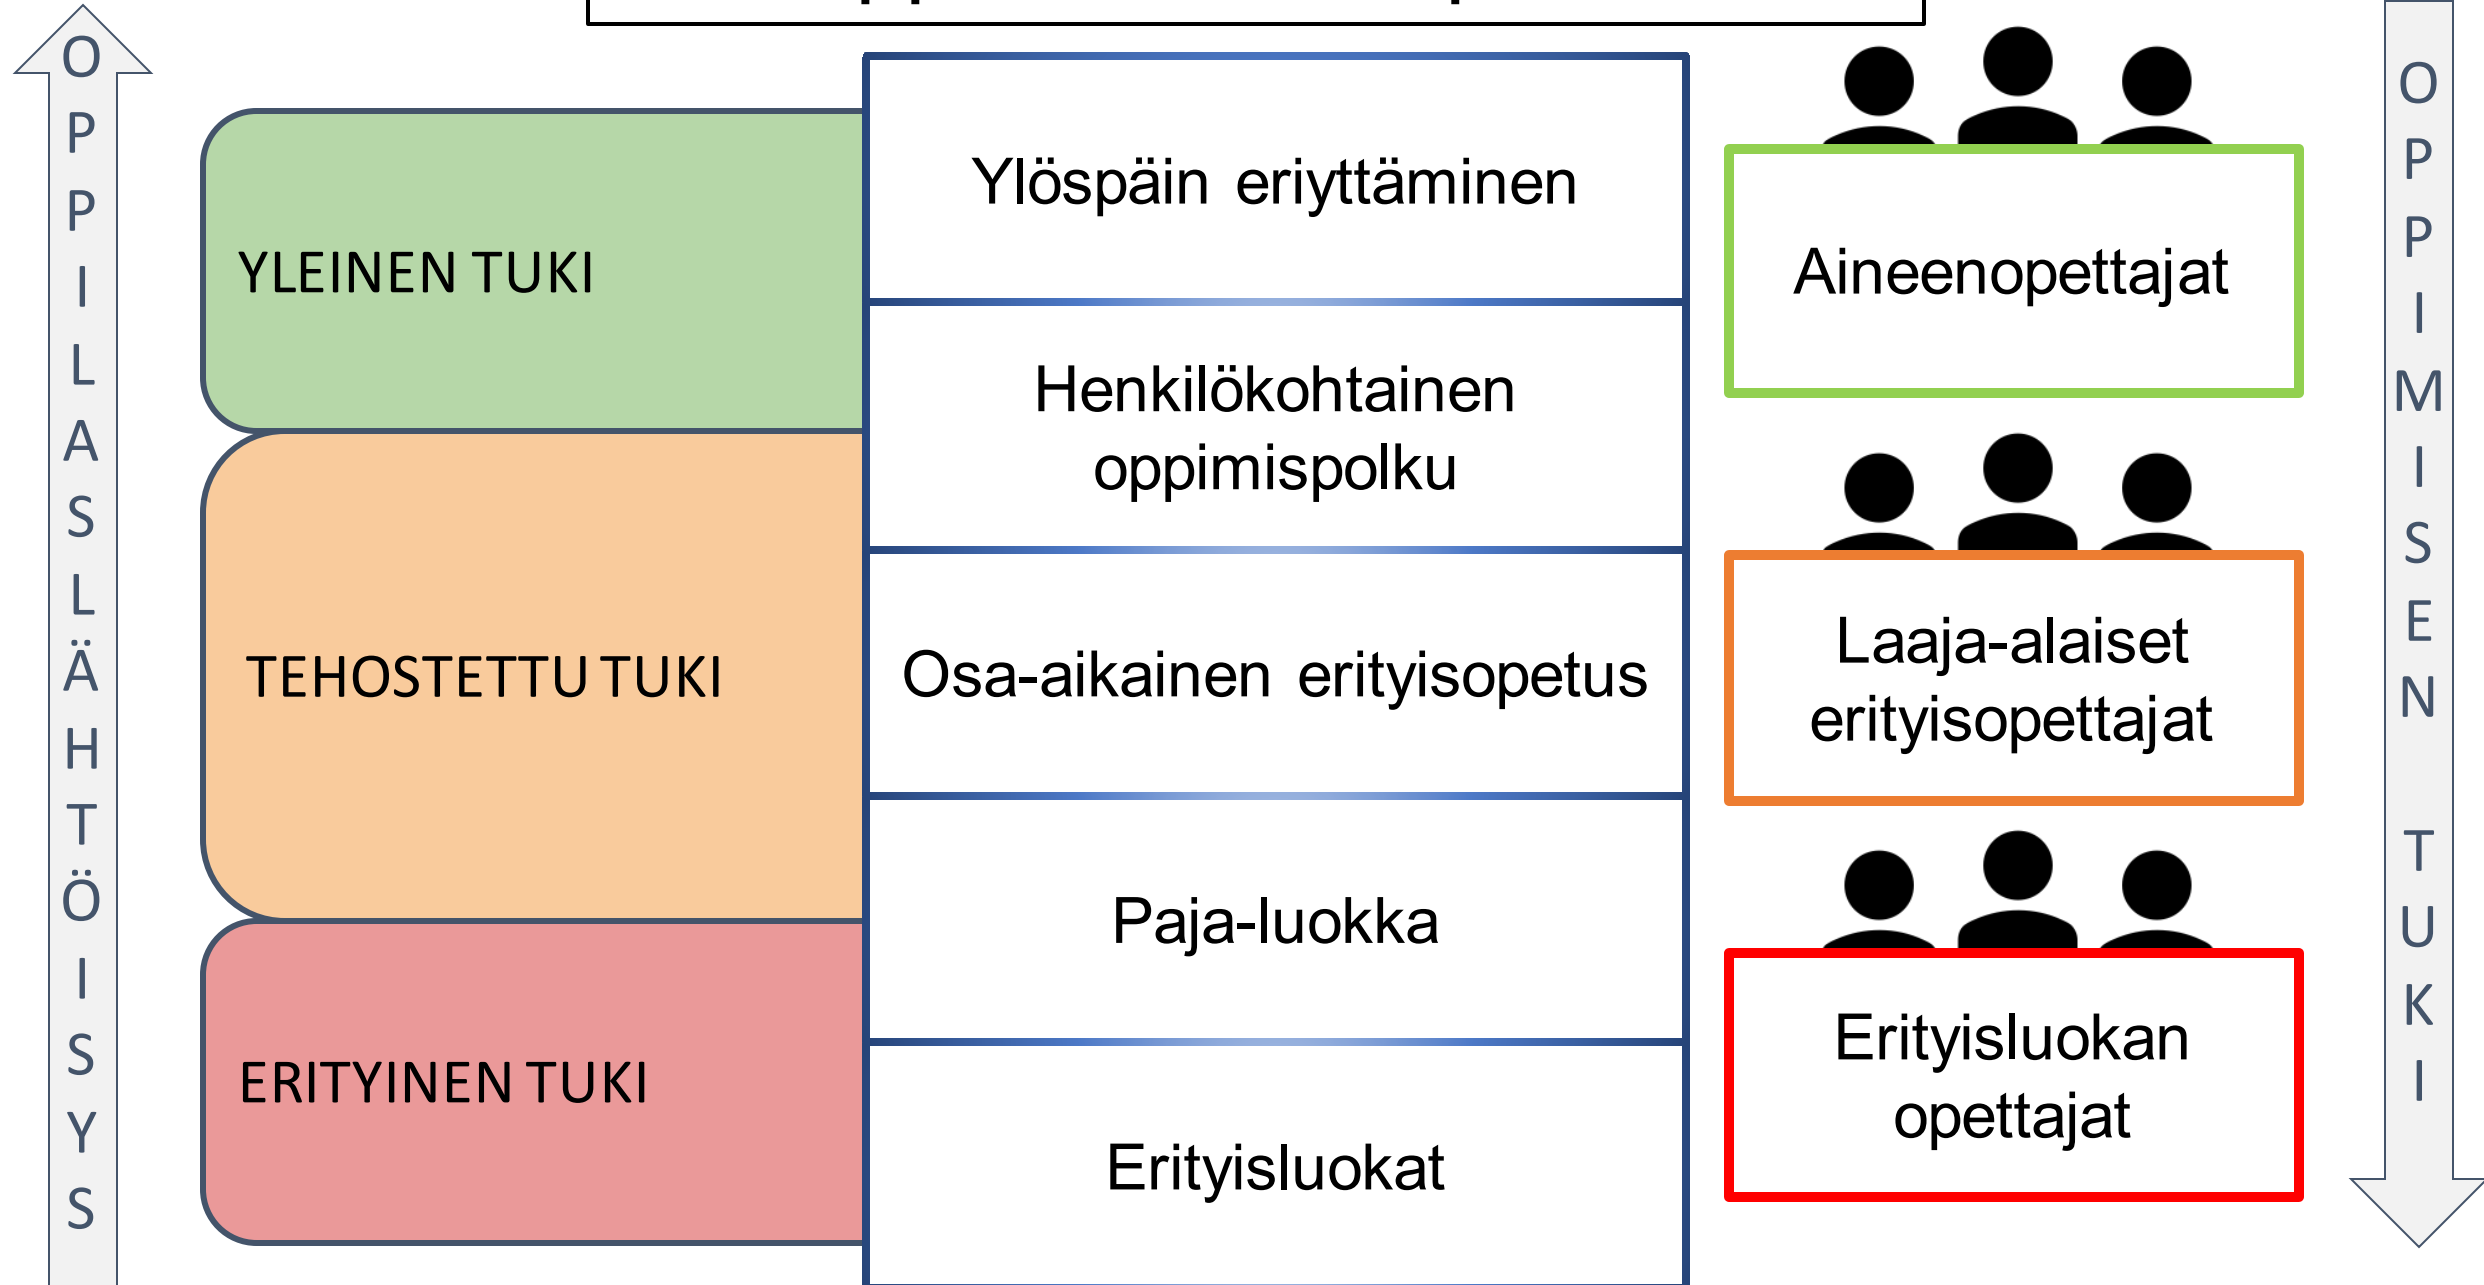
OPPILASLÄHTÖISYYS

YLEINEN TUKI

TEHOSTETTU TUKI

ERITYINEN TUKI

Ylöspäin eriyttäminen

Henkilökohtainen oppimispolku

Osa-aikainen erityisopetus

Paja-luokka

Erityisluokat

Aineenopettajat

Laaja-alaiset erityisopettajat

Erityisluokan opettajat

OPPIMISEN TUKI